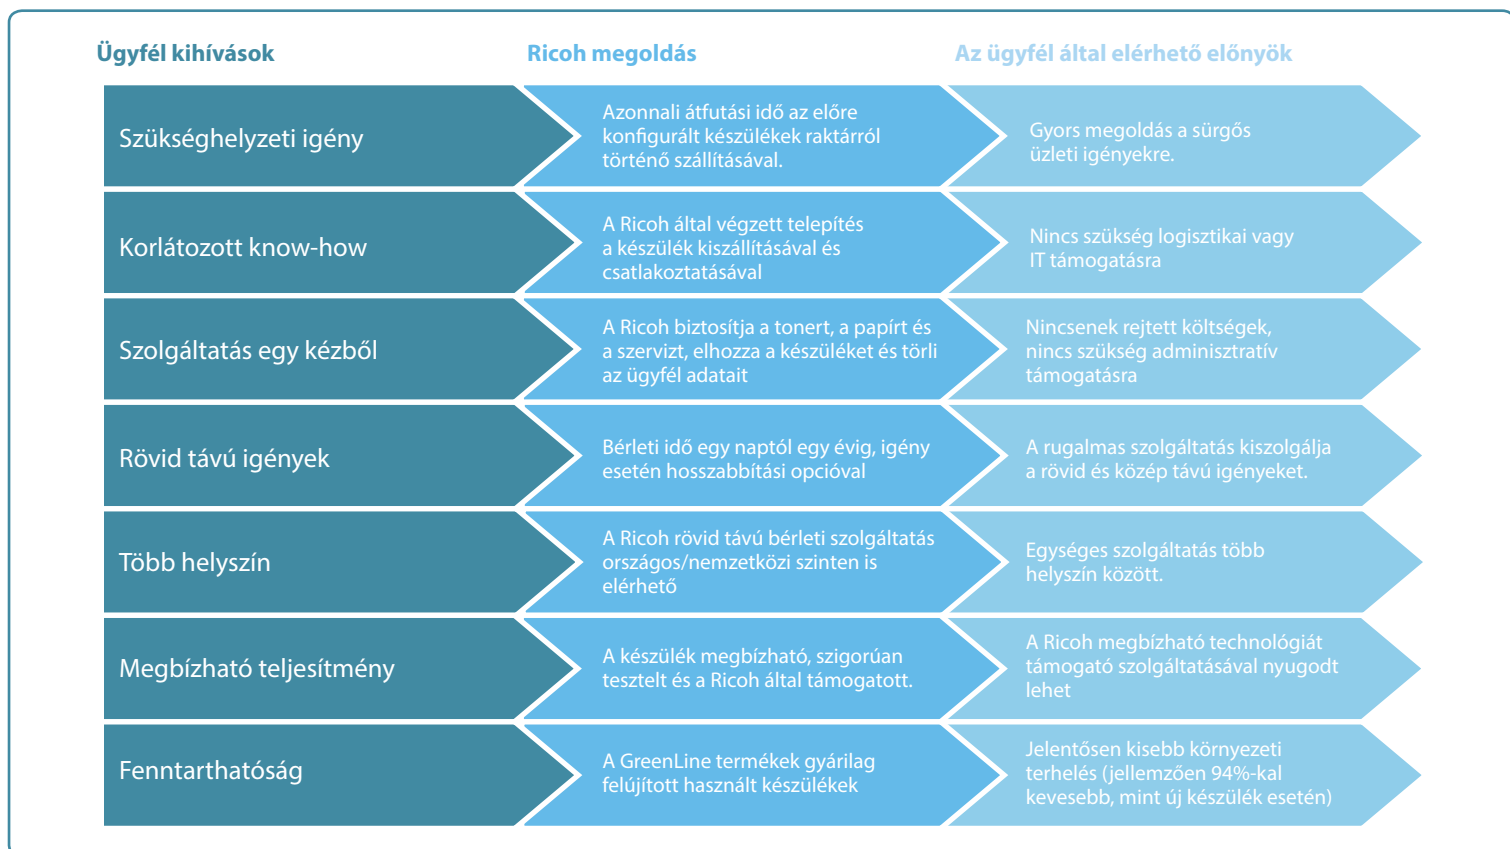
| Ügyfél kihívások | Ricoh megoldás | Az ügyfél által elérhető előnyök |
|---|---|---|
| Szükséghelyzeti igény | Azonnali átfutási idő az előre konfigurált készülékek raktárról történő szállításával. | Gyors megoldás a sürgős üzleti igényekre. |
| Korlátozott know-how | A Ricoh által végzett telepítés a készülék kiszállításával és csatlakoztatásával | Nincs szükség logisztikai vagy IT támogatásra |
| Szolgáltatás egy kézből | A Ricoh biztosítja a tonert, a papírt és a szervizt, elhozza a készüléket és törli az ügyfél adatait | Nincsenek rejtett költségek, nincs szükség adminisztratív támogatásra |
| Rövid távú igények | Bérleti idő egy naptól egy évig, igény esetén hosszabbítási opcióval | A rugalmas szolgáltatás kiszolgálja a rövid és közép távú igényeket. |
| Több helyszín | A Ricoh rövid távú bérleti szolgáltatás országos/nemzetközi szinten is elérhető | Egységes szolgáltatás több helyszín között. |
| Megbízható teljesítmény | A készülék megbízható, szigorúan tesztelt és a Ricoh által támogatott. | A Ricoh megbízható technológiát támogató szolgáltatásával nyugodt lehet |
| Fenntarthatóság | A GreenLine termékek gyárilag felújított használt készülékek | Jelentősen kisebb környezeti terhelés (jellemzően 94%-kal kevesebb, mint új készülék esetén) |